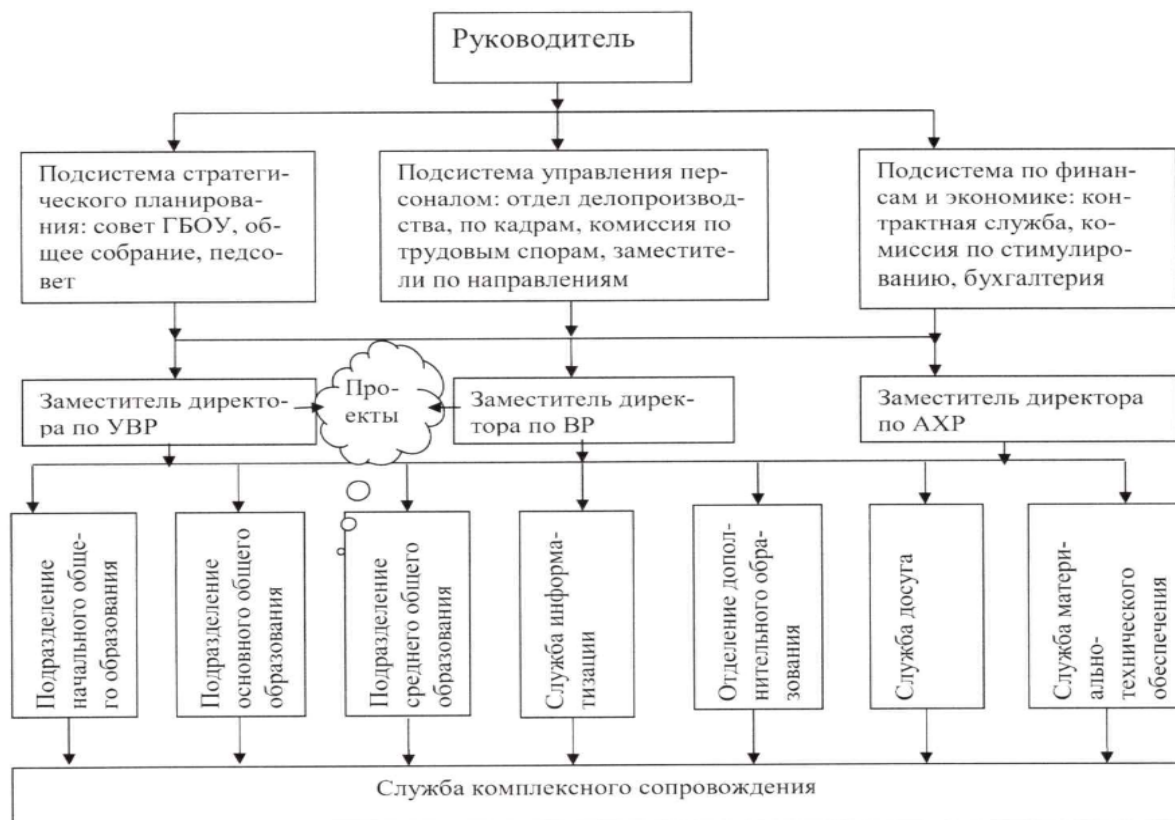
Руководитель

Подсистема стратегического планирования: совет ГБОУ, общее собрание, педсовет

Подсистема управления персоналом: отдел делопроизводства, по кадрам, комиссия по трудовым спорам, заместители по направлениям

Подсистема по финансам и экономике: контрактная служба, комиссия по стимулированию, бухгалтерия

Заместитель директора по УВР

Проекты

Заместитель директора по ВР

Заместитель директора по АХР

Подразделение начального общего образования

Подразделение основного общего образования

Подразделение среднего общего образования

Служба информатизации

Отделение дополнительного образования

Служба досуга

Служба материально-технического обеспечения

Служба комплексного сопровождения